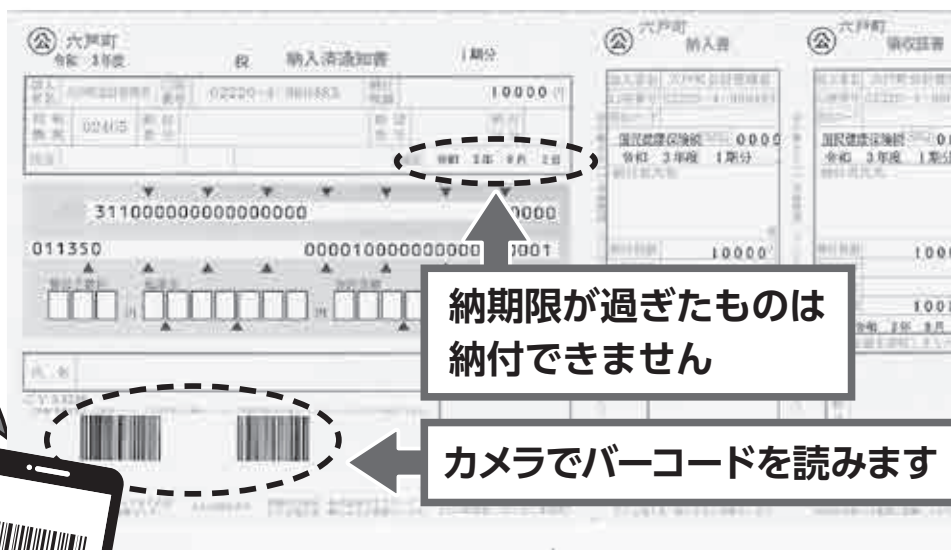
㊄ 六戸町
令和 3年度

税 納入済通知書

1期分

10000

令和 3年 8月 2日

311000000000000000 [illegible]0000

011350 000010000000000 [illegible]001

㊄ 六戸町 納入書

国民健康保険税 0000
令和 3年度 1期分

10000

㊄ 六戸町 領収証書

国民健康保険税 0
令和 3年度 1期分

100

100

納期限が過ぎたものは
納付できません

カメラでバーコードを読みます